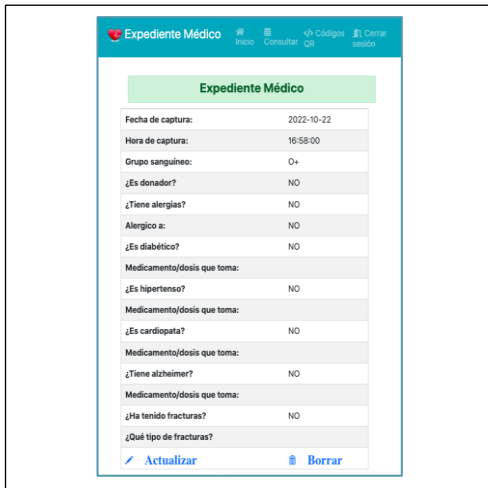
Expediente Médico Inicio Consultar Códigos QR Cerrar sesión

Expediente Médico

| | |
|---|---|
| Fecha de captura: | 2022-10-22 |
| Hora de captura: | 16:58:00 |
| Grupo sanguíneo: | O+ |
| ¿Es donador? | NO |
| ¿Tiene alergias? | NO |
| Alergico a: | NO |
| ¿Es diabético? | NO |
| Medicamento/dosis que toma: | |
| ¿Es hipertenso? | NO |
| Medicamento/dosis que toma: | |
| ¿Es cardiopata? | NO |
| Medicamento/dosis que toma: | |
| ¿Tiene alzheimer? | NO |
| Medicamento/dosis que toma: | |
| ¿Ha tenido fracturas? | NO |
| ¿Qué tipo de fracturas? | |

Actualizar Borrar